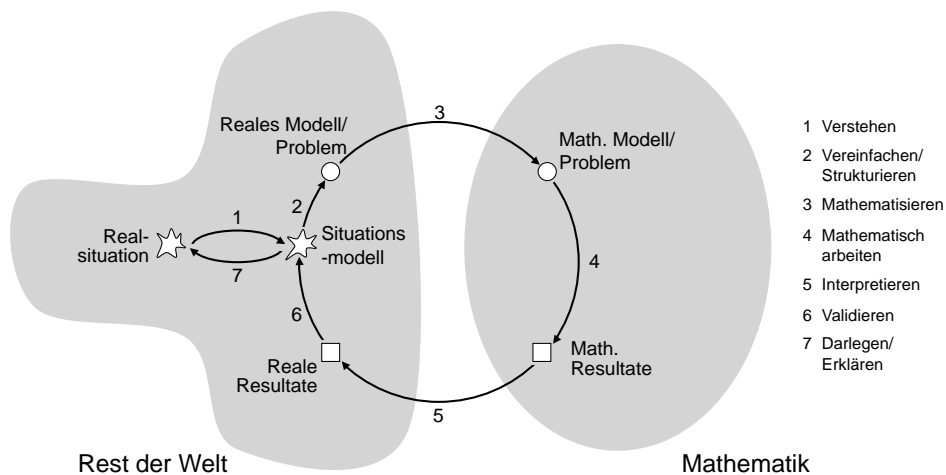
Reales Modell/ Problem

3

Math. Modell/ Problem

2

1

Real-situation

Situations-modell

7

6

4

Reale Resultate

Math. Resultate

5

Rest der Welt

Mathematik

1 Verstehen

2 Vereinfachen/ Strukturieren

3 Mathematisieren

4 Mathematisch arbeiten

5 Interpretieren

6 Validieren

7 Darlegen/ Erklären